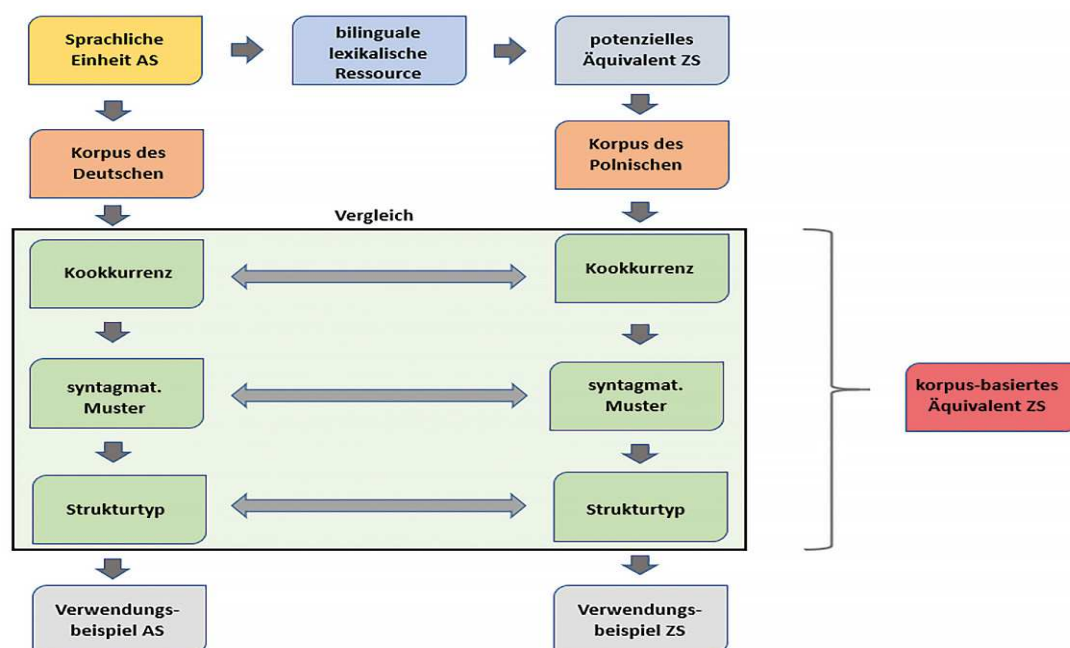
Sprachliche Einheit AS

bilinguale lexikalische Ressource

potenzielles Äquivalent ZS

Korpus des Deutschen

Korpus des Polnischen

Vergleich

Kookkurrenz

Kookkurrenz

syntagmat. Muster

syntagmat. Muster

Strukturtyp

Strukturtyp

korpus-basiertes Äquivalent ZS

Verwendungsbeispiel AS

Verwendungsbeispiel ZS